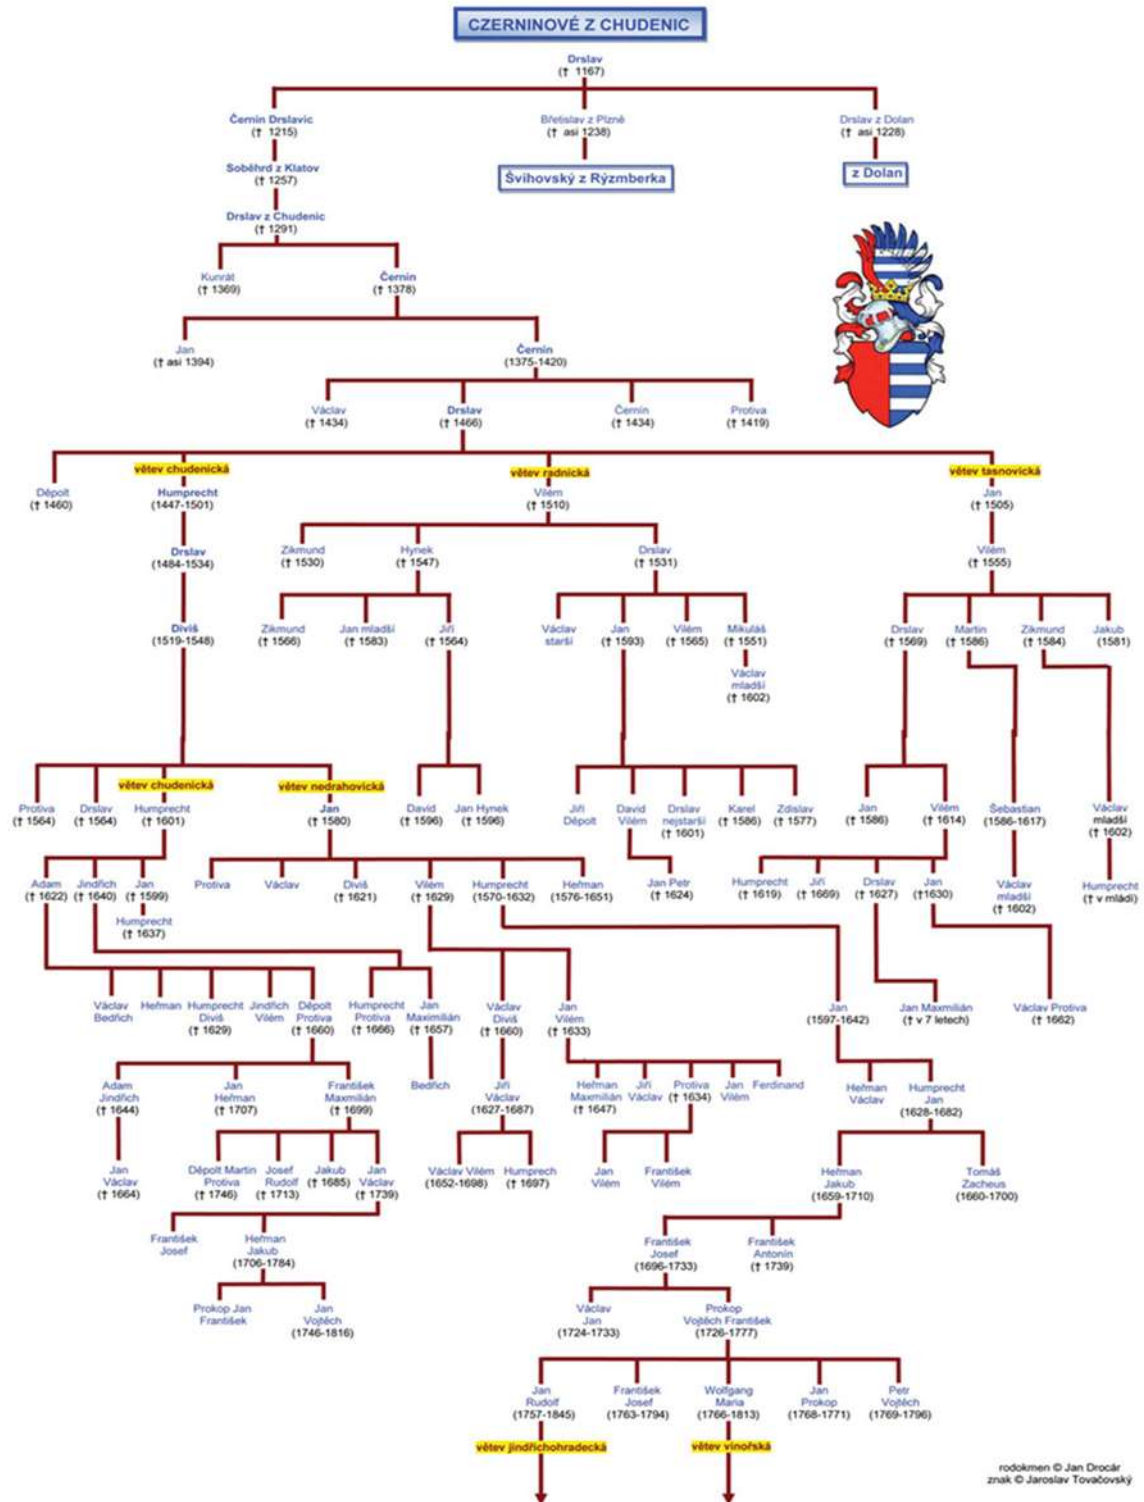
CZERNINOVÉ Z CHUDENIC

Drslav
(† 1167)

Černín Drslavic
(† 1215)

Břetislav z Plzně
(† asi 1238)

Drslav z Dolan
(† asi 1228)

Švihovský z Rýzmberka

z Dolan

Soběhrd z Klatov
(† 1257)

Drslav z Chudenic
(† 1291)

Kunrát
(† 1369)

Černín
(† 1378)

Jan
(† asi 1394)

Černín
(1375-1420)

Václav
(† 1434)

Drslav
(† 1466)

Černín
(† 1434)

Protiva
(† 1419)

větev chudenická

větev radnická

větev tasnovická

Děpolt
(† 1460)

Humprecht
(1447-1501)

Vilém
(† 1510)

Jan
(† 1505)

Drslav
(1484-1534)

Zikmund
(† 1530)

Hynek
(† 1547)

Drslav
(† 1531)

Vilém
(† 1555)

Diviš
(1519-1548)

Zikmund
(† 1566)

Jan mladší
(† 1583)

Jiří
(† 1564)

Václav
starší

Jan
(† 1593)

Vilém
(† 1565)

Mikuláš
(† 1551)

Drslav
(† 1569)

Martin
(† 1586)

Zikmund
(† 1584)

Jakub
(1581)

Václav
mladší
(† 1602)

větev chudenická

větev nedrahovická

Protiva
(† 1564)

Drslav
(† 1564)

Humprecht
(† 1601)

Jan
(† 1580)

David
(† 1596)

Jan Hynek
(† 1596)

Jiří
Děpolt

David
Vilém

Drslav
nejstarší
(† 1601)

Karel
(† 1586)

Zdislav
(† 1577)

Jan
(† 1586)

Vilém
(† 1614)

Šebastian
(1586-1617)

Václav
mladší
(† 1602)

Adam
(† 1622)

Jindřich
(† 1640)

Jan
(† 1599)

Humprecht
(† 1637)

Protiva

Václav

Diviš
(† 1621)

Vilém
(† 1629)

Humprecht
(1570-1632)

Heřman
(1576-1651)

Jan Petr
(† 1624)

Humprecht
(† 1619)

Jiří
(† 1669)

Drslav
(† 1627)

Jan
(†1630)

Václav
mladší
(† 1602)

Humprecht
(† v mládí)

Václav
Bedřich

Heřman

Humprecht
Diviš
(† 1629)

Jindřich
Vilém

Děpolt
Protiva
(† 1660)

Humprecht
Protiva
(† 1666)

Jan
Maximilián
(† 1657)

Václav
Diviš
(† 1660)

Jan
Vilém
(† 1633)

Jan
(1597-1642)

Jan Maximilián
(† v 7 letech)

Václav Protiva
(† 1662)

Adam
Jindřich
(† 1644)

Jan
Heřman
(† 1707)

František
Maxmilián
(† 1699)

Bedřich

Jiří
Václav
(1627-1687)

Heřman
Maxmilián
(† 1647)

Jiří
Václav

Protiva
(† 1634)

Jan
Vilém

Ferdinand

Heřman
Václav

Humprecht
Jan
(1628-1682)

Jan
Václav
(† 1664)

Děpolt Martin
Protiva
(† 1746)

Josef
Rudolf
(† 1713)

Jakub
(† 1685)

Jan
Václav
(† 1739)

Václav Vilém
(1652-1698)

Humprech
(† 1697)

Jan
Vilém

František
Vilém

Heřman
Jakub
(1659-1710)

Tomáš
Zacheus
(1660-1700)

František
Josef

Heřman
Jakub
(1706-1784)

František
Josef
(1696-1733)

František
Antonín
(† 1739)

Prokop Jan
František

Jan
Vojtěch
(1746-1816)

Václav
Jan
(1724-1733)

Prokop
Vojtěch František
(1726-1777)

Jan
Rudolf
(1757-1845)

František
Josef
(1763-1794)

Wolfgang
Maria
(1766-1813)

Jan
Prokop
(1768-1771)

Petr
Vojtěch
(1769-1796)

větev jindřichohradecká

větev vinořská

rodokmen © Jan Drocár
znak © Jaroslav Tovačovský